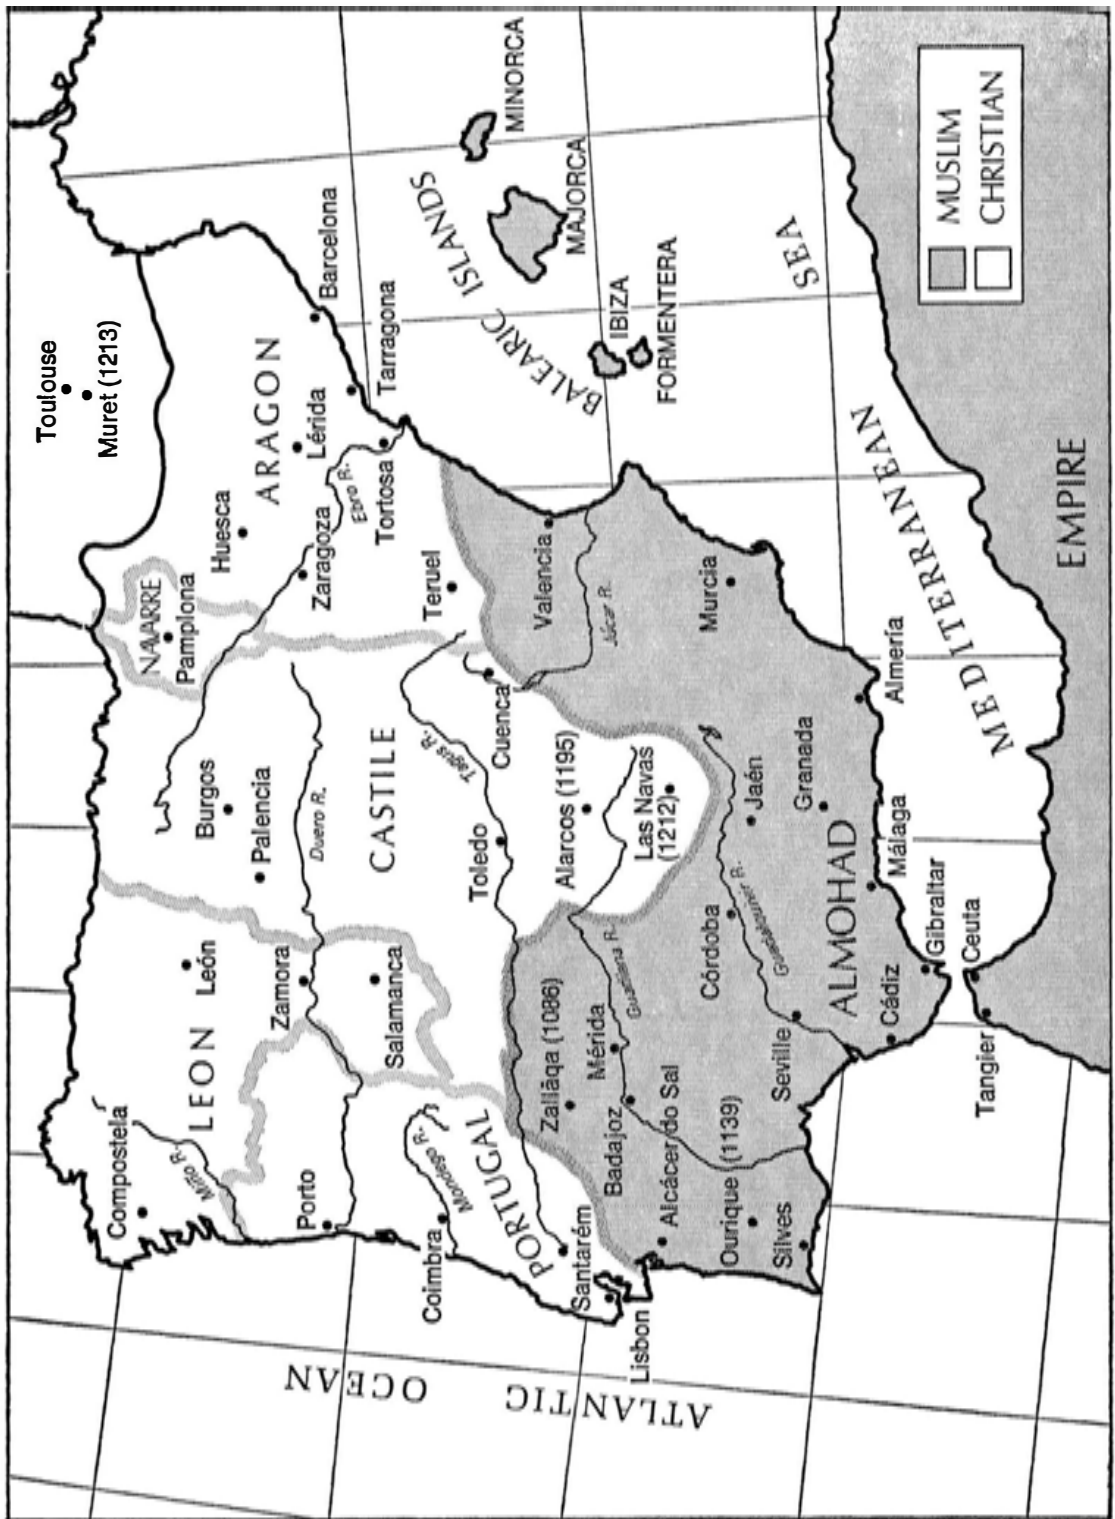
Toulouse
Muret (1213)
MINORCA
MAJORCA
ISLANDS
BALEARIC
IBIZA
FORMENTERA
SEA
MUSLIM
CHRISTIAN
ARAGON
Barcelona
Tarragona
Lérida
Tortosa
Huesca
Ebro R.
Zaragoza
Teruel
NAVARRE
Pamplona
Valencia
Júcar R.
Murcia
MEDITERRANEAN
EMPIRE
Almería
Cuenca
Tagus R.
Burgos
Palencia
Duero R.
CASTILE
Alarcos (1195)
Las Navas (1212)
Jaén
Granada
Toledo
Málaga
ALMOHAD
Guadalquivir R.
Guadiana R.
Córdoba
Gibraltar
Ceuta
Cádiz
Tangier
Seville
LEON
León
Zamora
Salamanca
Zallāqa (1086)
Mérida
Badajoz
Alcácer do Sal
(1139)
Ourique
Silves
Compostela
Miño R.
Porto
Mondego R.
PORTUGAL
Coimbra
Santarém
Lisbon
ATLANTIC
OCEAN